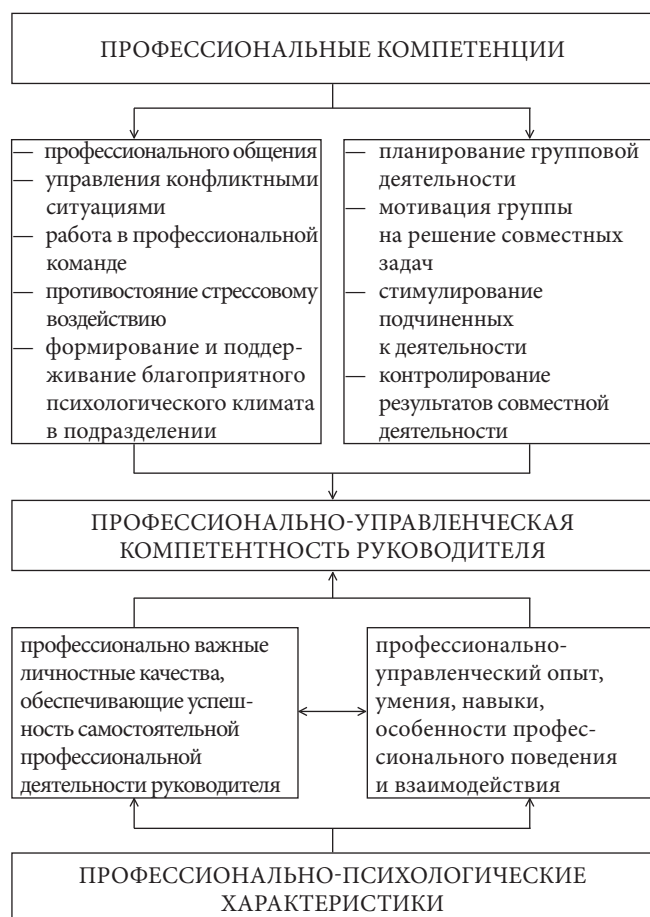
ПРОФЕССИОНАЛЬНЫЕ КОМПЕТЕНЦИИ

— профессионального общения
— управления конфликтными ситуациями
— работа в профессиональной команде
— противостояние стрессовому воздействию
— формирование и поддерживание благоприятного психологического климата в подразделении

— планирование групповой деятельности
— мотивация группы на решение совместных задач
— стимулирование подчиненных к деятельности
— контролирование результатов совместной деятельности

ПРОФЕССИОНАЛЬНО-УПРАВЛЕНЧЕСКАЯ КОМПЕТЕНТНОСТЬ РУКОВОДИТЕЛЯ

профессионально важные личностные качества, обеспечивающие успешность самостоятельной профессиональной деятельности руководителя

профессионально-управленческий опыт, умения, навыки, особенности профессионального поведения и взаимодействия

ПРОФЕССИОНАЛЬНО-ПСИХОЛОГИЧЕСКИЕ ХАРАКТЕРИСТИКИ